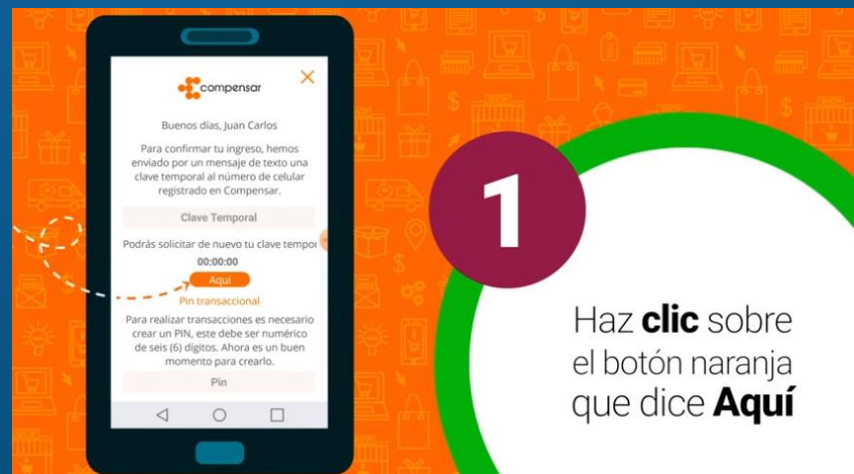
compensar

Buenos días, Juan Carlos

Para confirmar tu ingreso, hemos enviado por un mensaje de texto una clave temporal al número de celular registrado en Compensar.

Clave Temporal

Podrás solicitar de nuevo tu clave tempo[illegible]

00:00:00

Aquí

Pin transaccional

Para realizar transacciones es necesario crear un PIN, este debe ser numérico de seis (6) dígitos. Ahora es un buen momento para crearlo.

Pin

1

Haz **clic** sobre el botón naranja que dice **Aquí**